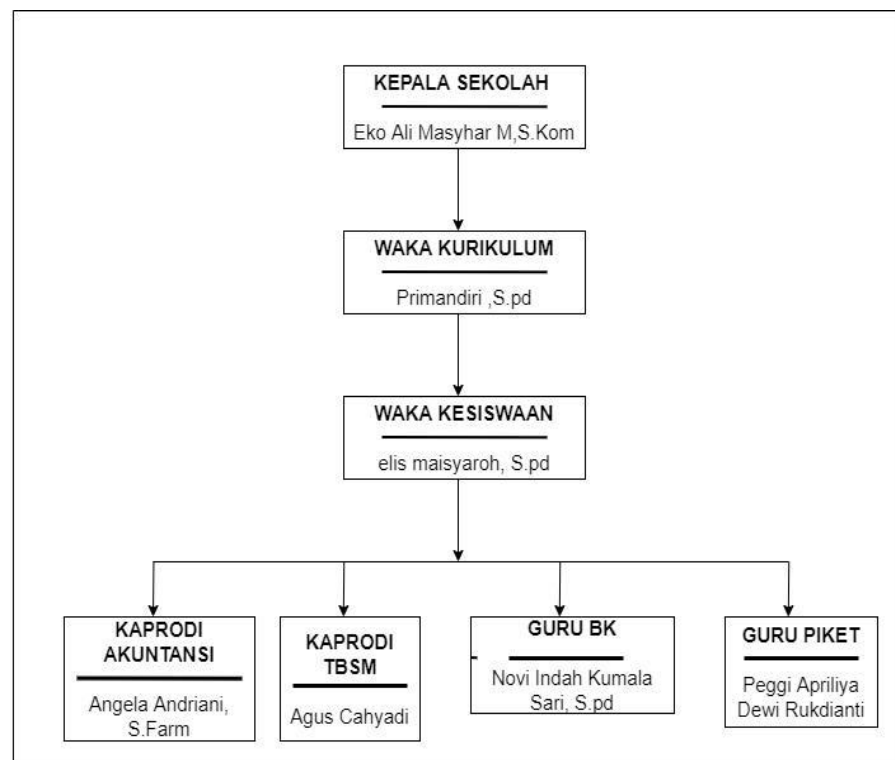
KEPALA SEKOLAH

Eko Ali Masyhar M,S.Kom

WAKA KURIKULUM

Primandiri ,S.pd

WAKA KESISWAAN

elis maisyaroh, S.pd

KAPRODI AKUNTANSI

Angela Andriani, S.Farm

KAPRODI TBSM

Agus Cahyadi

GURU BK

Novi Indah Kumala Sari, S.pd

GURU PIKET

Peggi Apriliya Dewi Rukdianti